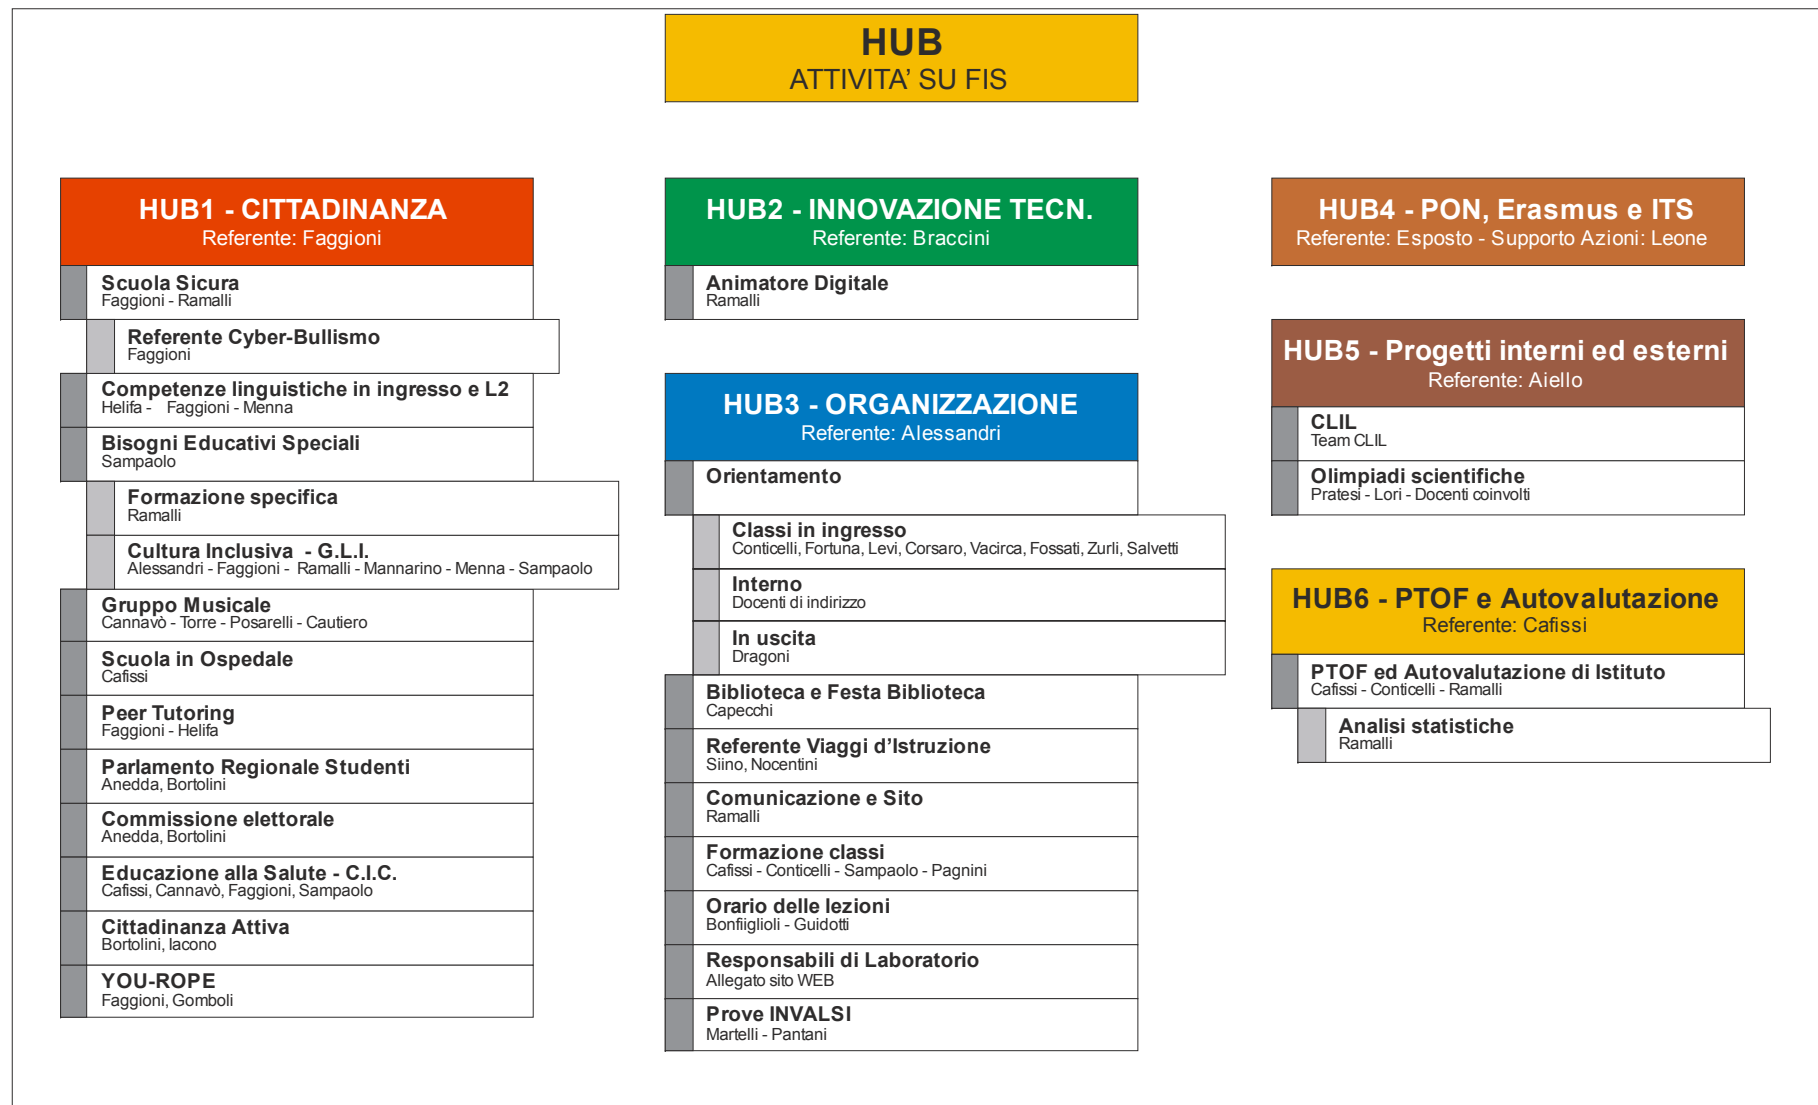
HUB
ATTIVITA' SU FIS

HUB1 - CITTADINANZA
Referente: Faggioni

Scuola Sicura
Faggioni - Ramalli

Referente Cyber-Bullismo
Faggioni

Competenze linguistiche in ingresso e L2
Helifa - Faggioni - Menna

Bisogni Educativi Speciali
Sampaolo

Formazione specifica
Ramalli

Cultura Inclusiva - G.L.I.
Alessandri - Faggioni - Ramalli - Mannarino - Menna - Sampaolo

Gruppo Musicale
Cannavò - Torre - Posarelli - Cautiero

Scuola in Ospedale
Cafissi

Peer Tutoring
Faggioni - Helifa

Parlamento Regionale Studenti
Anedda, Bortolini

Commissione elettorale
Anedda, Bortolini

Educazione alla Salute - C.I.C.
Cafissi, Cannavò, Faggioni, Sampaolo

Cittadinanza Attiva
Bortolini, Iacono

YOU-ROPE
Faggioni, Gomboli

HUB2 - INNOVAZIONE TECN.
Referente: Braccini

Animatore Digitale
Ramalli

HUB3 - ORGANIZZAZIONE
Referente: Alessandri

Orientamento

Classi in ingresso
Conticelli, Fortuna, Levi, Corsaro, Vacirca, Fossati, Zurli, Salvetti

Interno
Docenti di indirizzo

In uscita
Dragoni

Biblioteca e Festa Biblioteca
Capecchi

Referente Viaggi d'Istruzione
Siino, Nocentini

Comunicazione e Sito
Ramalli

Formazione classi
Cafissi - Conticelli - Sampaolo - Pagnini

Orario delle lezioni
Bonfiglioli - Guidotti

Responsabili di Laboratorio
Allegato sito WEB

Prove INVALSI
Martelli - Pantani

HUB4 - PON, Erasmus e ITS
Referente: Esposto - Supporto Azioni: Leone

HUB5 - Progetti interni ed esterni
Referente: Aiello

CLIL
Team CLIL

Olimpiadi scientifiche
Pratesi - Lori - Docenti coinvolti

HUB6 - PTOF e Autovalutazione
Referente: Cafissi

PTOF ed Autovalutazione di Istituto
Cafissi - Conticelli - Ramalli

Analisi statistiche
Ramalli